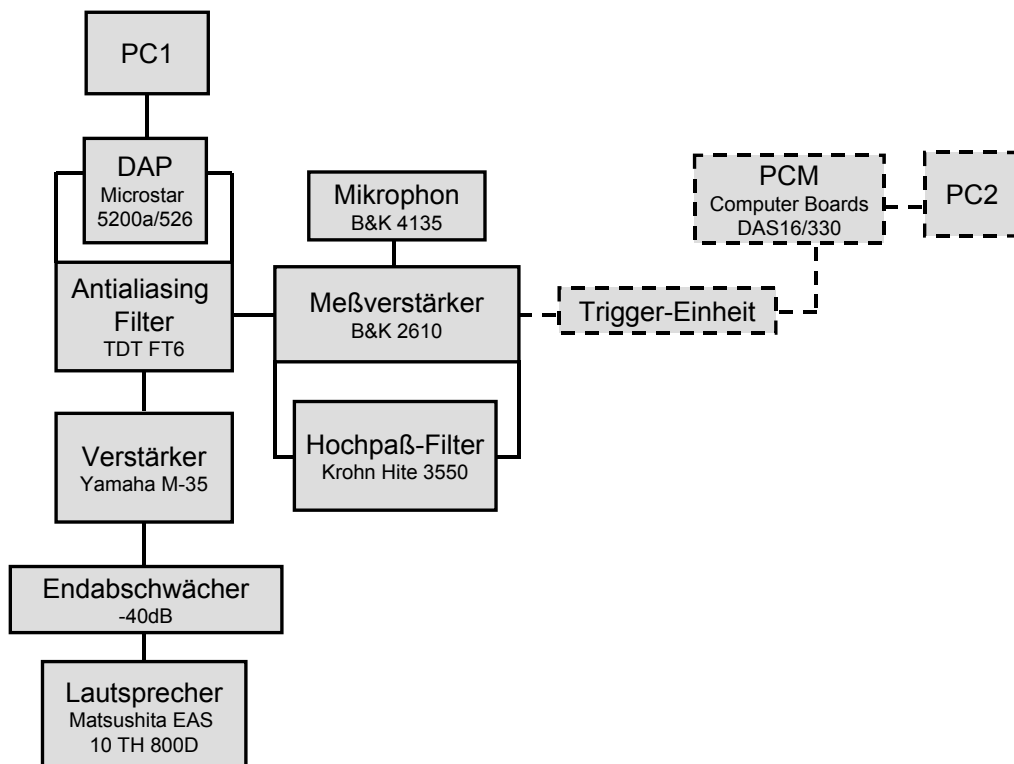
PC1

DAP
Microstar
5200a/526

Antialiasing
Filter
TDT FT6

Verstärker
Yamaha M-35

Endabschwächer
-40dB

Lautsprecher
Matsushita EAS
10 TH 800D

Mikrophon
B&K 4135

Meßverstärker
B&K 2610

Hochpaß-Filter
Krohn Hite 3550

Trigger-Einheit

PCM
Computer Boards
DAS16/330

PC2